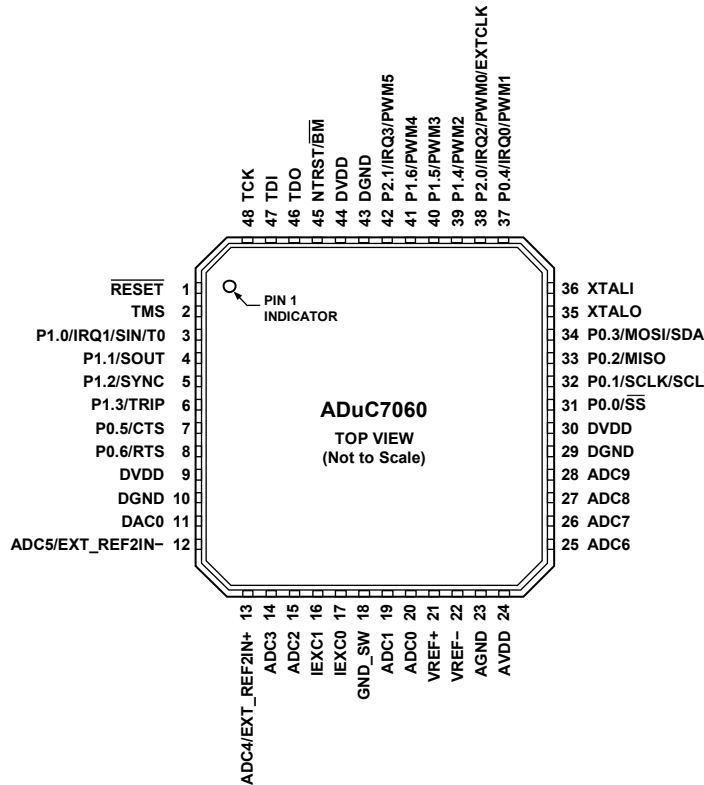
48 TCK
47 TDI
46 TDO
45 NTRST/$\overline{BM}$
44 DVDD
43 DGND
42 P2.1/IRQ3/PWM5
41 P1.6/PWM4
40 P1.5/PWM3
39 P1.4/PWM2
38 P2.0/IRQ2/PWM0/EXTCLK
37 P0.4/IRQ0/PWM1

$\overline{RESET}$ 1
TMS 2
P1.0/IRQ1/SIN/T0 3
P1.1/SOUT 4
P1.2/SYNC 5
P1.3/TRIP 6
P0.5/CTS 7
P0.6/RTS 8
DVDD 9
DGND 10
DAC0 11
ADC5/EXT_REF2IN− 12

PIN 1 INDICATOR

ADuC7060
TOP VIEW
(Not to Scale)

36 XTALI
35 XTALO
34 P0.3/MOSI/SDA
33 P0.2/MISO
32 P0.1/SCLK/SCL
31 P0.0/$\overline{SS}$
30 DVDD
29 DGND
28 ADC9
27 ADC8
26 ADC7
25 ADC6

13 ADC4/EXT_REF2IN+
14 ADC3
15 ADC2
16 IEXC1
17 IEXC0
18 GND_SW
19 ADC1
20 ADC0
21 VREF+
22 VREF−
23 AGND
24 AVDD